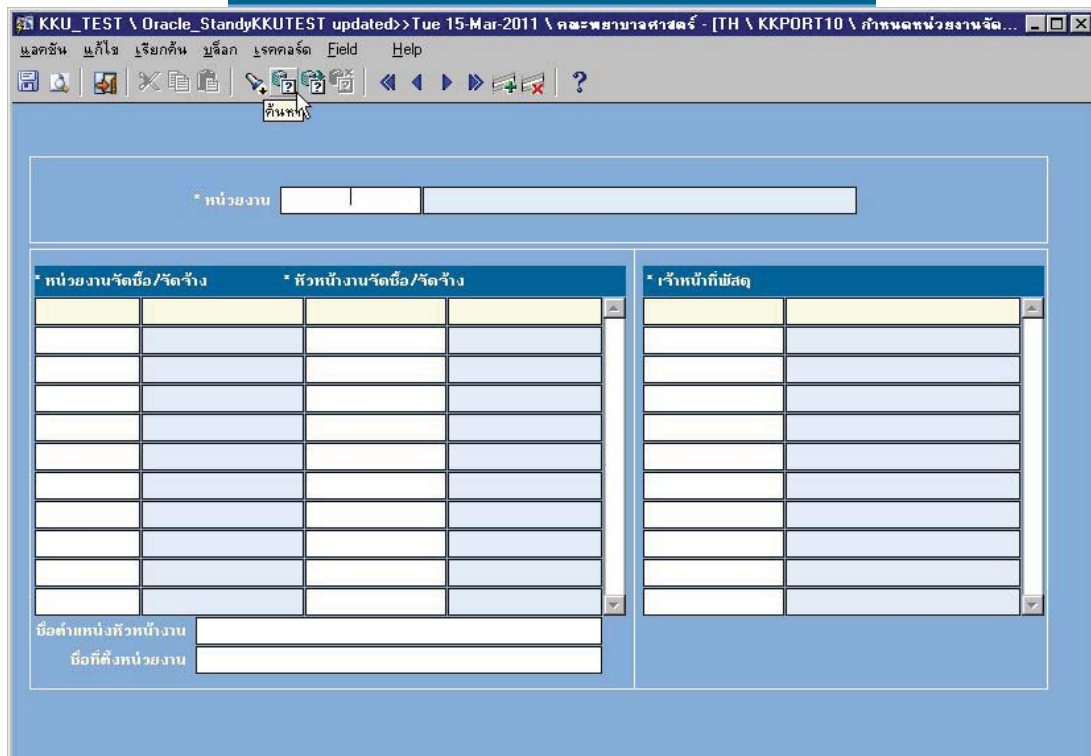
KKU_TEST \ Oracle_StandyKKUTEST updated>>Tue 15-Mar-2011 \ คณะพยาบาลศาสตร์ - [TH \ KKPORT10 \ กำหนดหน่วยงานจัด...

แอคชัน แก้ไข เรียกค้น บล็อก เรคคอร์ด Field Help

ค้นหา

* หน่วยงาน

* หน่วยงานจัดซื้อ/จัดจ้าง

* หัวหน้างานจัดซื้อ/จัดจ้าง

* เจ้าหน้าที่พัสดุ

ชื่อตำแหน่งหัวหน้างาน

ชื่อที่ตั้งหน่วยงาน